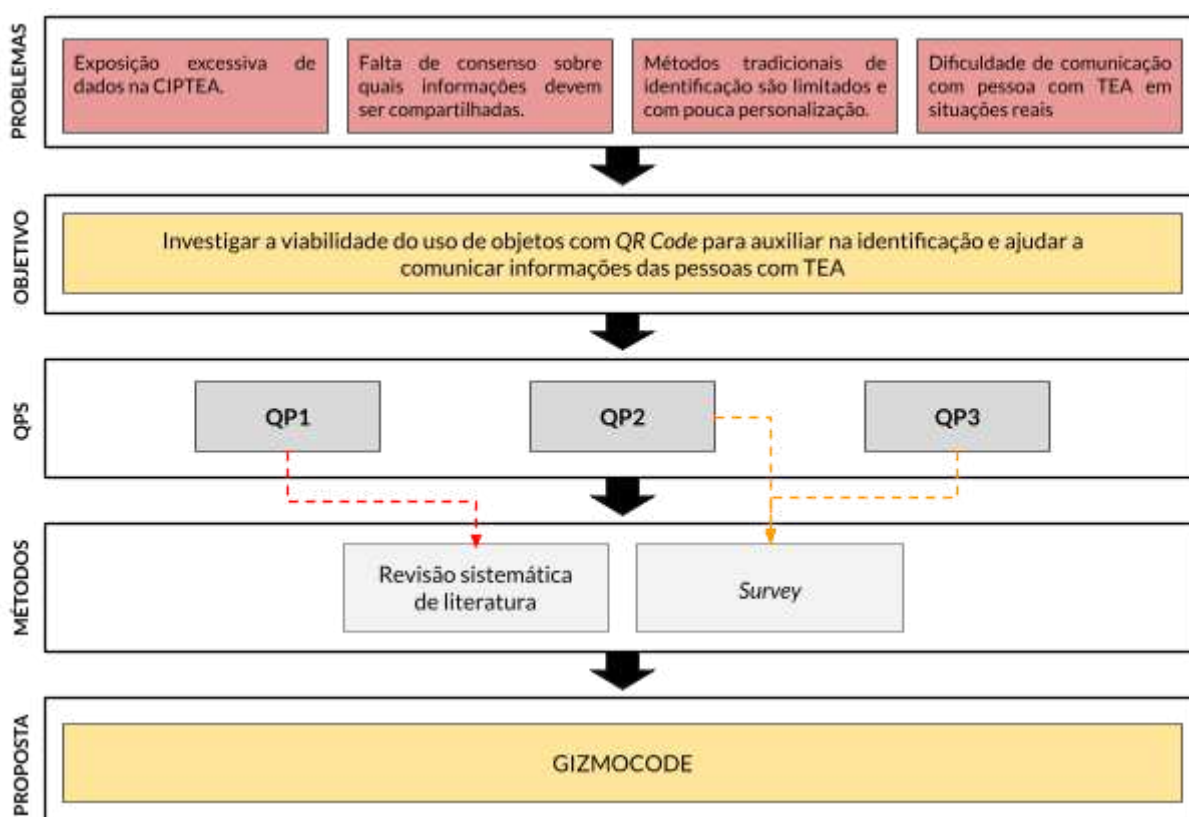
PROBLEMAS

Exposição excessiva de dados na CIPTEA.

Falta de consenso sobre quais informações devem ser compartilhadas.

Métodos tradicionais de identificação são limitados e com pouca personalização.

Dificuldade de comunicação com pessoa com TEA em situações reais

OBJETIVO

Investigar a viabilidade do uso de objetos com *QR Code* para auxiliar na identificação e ajudar a comunicar informações das pessoas com TEA

QPS

QP1

QP2

QP3

MÉTODOS

Revisão sistemática de literatura

*Survey*

PROPOSTA

GIZMOCODE